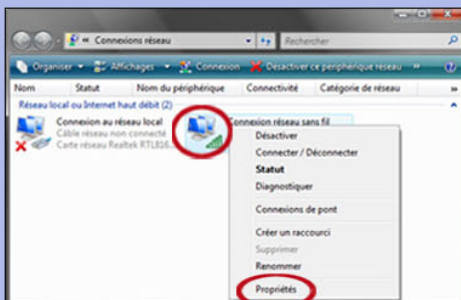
« Connexions réseau

Rechercher

Organiser Affichages Connexion Désactiver ce périphérique réseau

Nom Statut Nom du périphérique Connectivité Catégorie de réseau

Réseau local ou Internet haut débit (2)

Connexion au réseau local
Câble réseau non connecté
Carte réseau Realtek RTL816...

Connexion réseau sans fil

Désactiver
Connecter / Déconnecter
Statut
Diagnostiquer
Connexions de pont
Créer un raccourci
Supprimer
Renommer
Propriétés